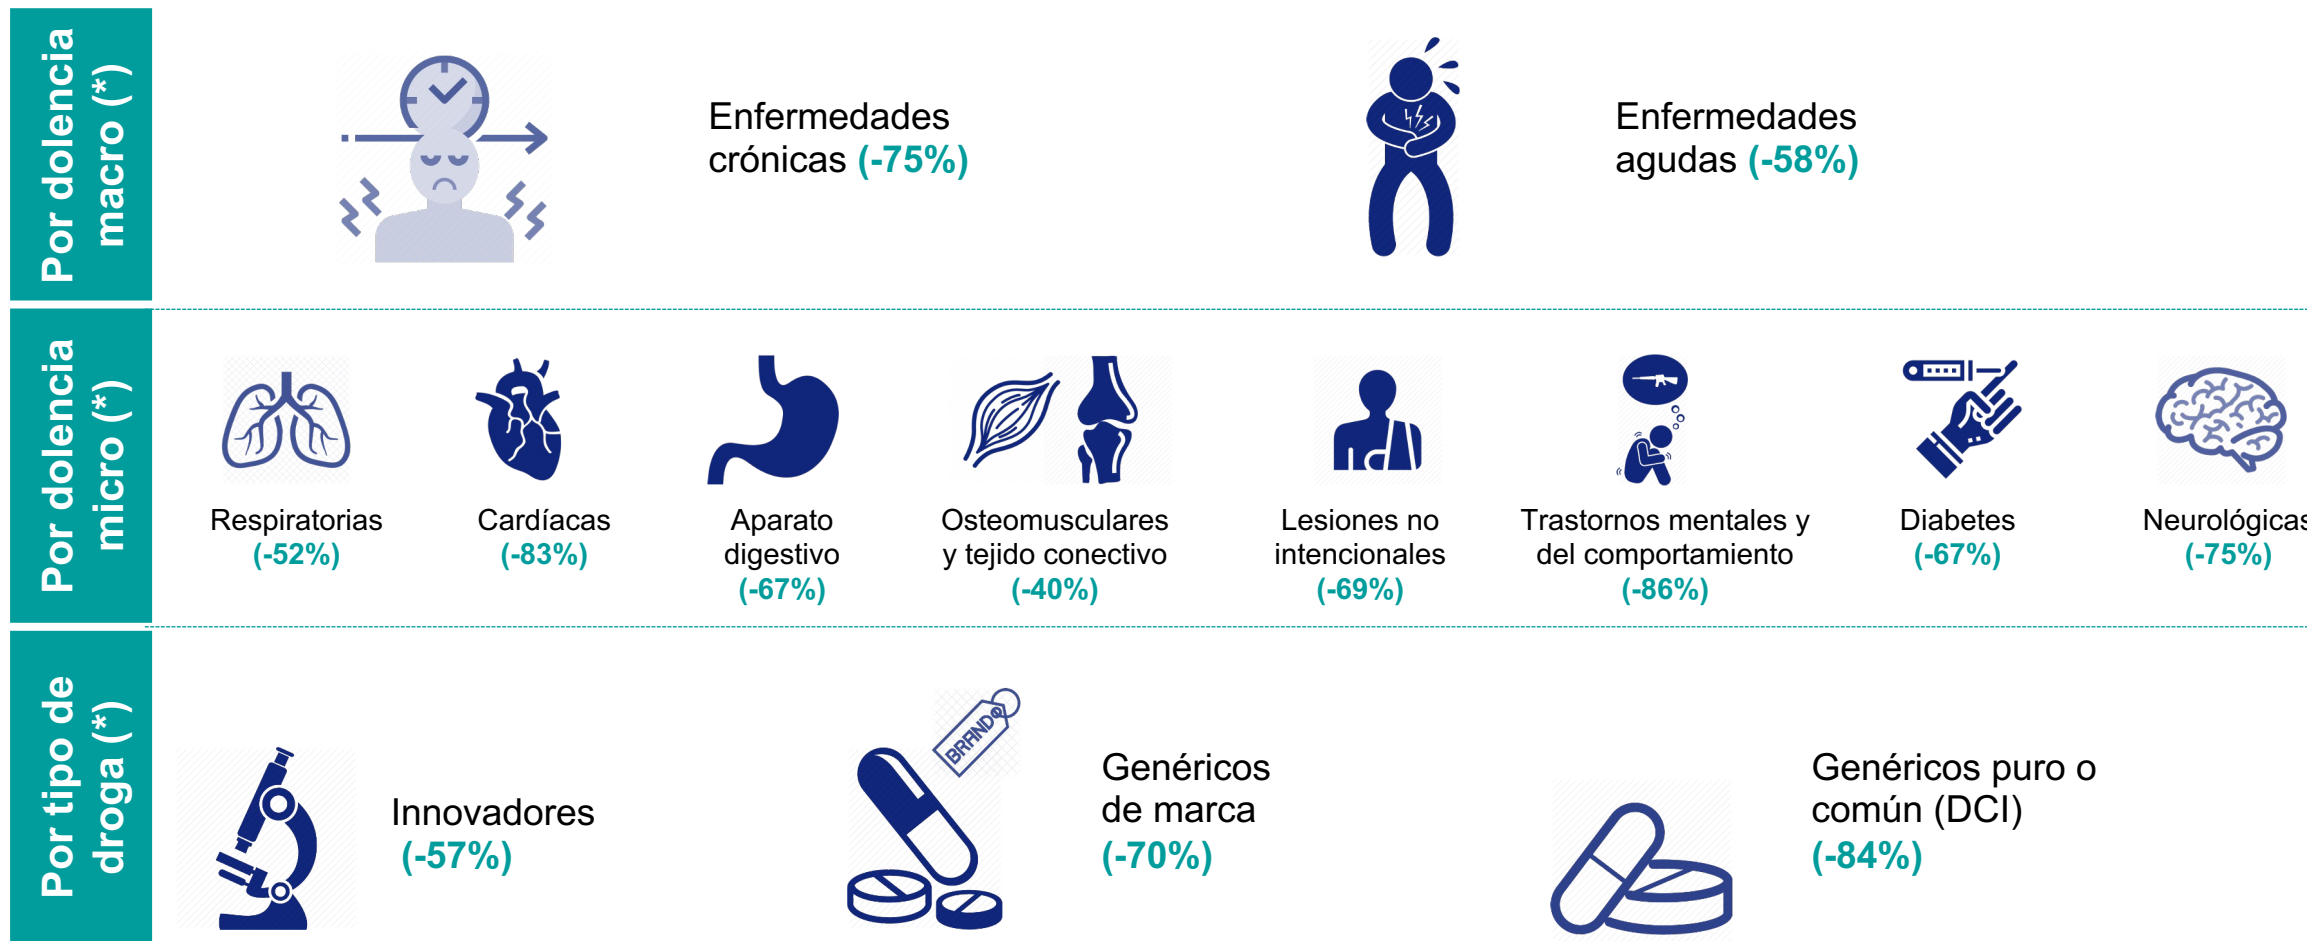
Por dolencia macro (*)

Enfermedades crónicas (-75%)

Enfermedades agudas (-58%)

Por dolencia micro (*)

Respiratorias (-52%)

Cardíacas (-83%)

Aparato digestivo (-67%)

Osteomusculares y tejido conectivo (-40%)

Lesiones no intencionales (-69%)

Trastornos mentales y del comportamiento (-86%)

Diabetes (-67%)

Neurológicas (-75%)

Por tipo de droga (*)

Innovadores (-57%)

BRAND

Genéricos de marca (-70%)

Genéricos puro o común (DCI) (-84%)